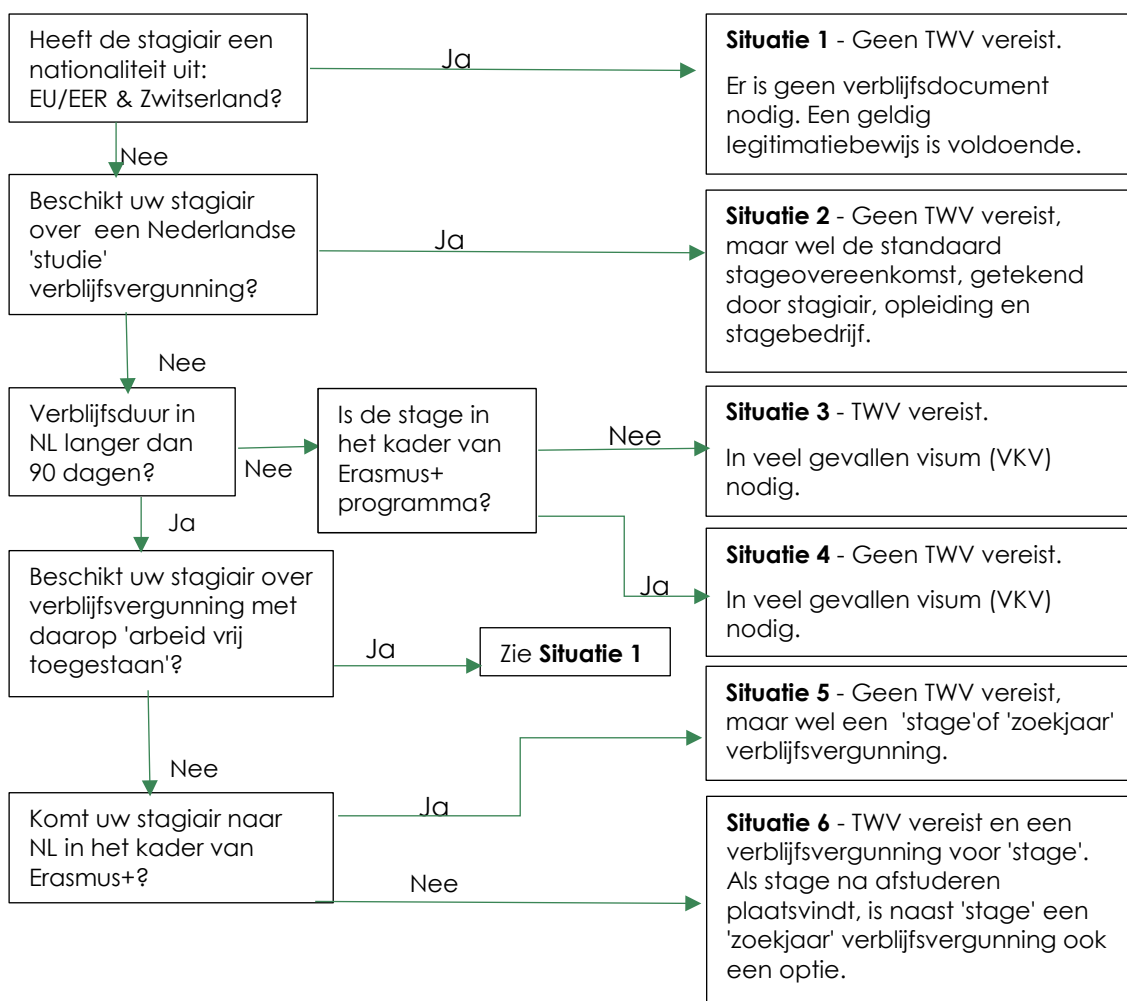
Heeft de stagiair een nationaliteit uit: EU/EER & Zwitserland?

Ja

**Situatie 1** - Geen TWV vereist.

Er is geen verblijfsdocument nodig. Een geldig legitimatiebewijs is voldoende.

Nee

Beschikt uw stagiair over een Nederlandse 'studie' verblijfsvergunning?

Ja

**Situatie 2** - Geen TWV vereist, maar wel de standaard stageovereenkomst, getekend door stagiair, opleiding en stagebedrijf.

Nee

Verblijfsduur in NL langer dan 90 dagen?

Nee

Is de stage in het kader van Erasmus+ programma?

Nee

**Situatie 3** - TWV vereist.

In veel gevallen visum (VKV) nodig.

Ja

**Situatie 4** - Geen TWV vereist.

In veel gevallen visum (VKV) nodig.

Ja

Beschikt uw stagiair over verblijfsvergunning met daarop 'arbeid vrij toegestaan'?

Ja

Zie **Situatie 1**

Nee

**Situatie 5** - Geen TWV vereist, maar wel een 'stage'of 'zoekjaar' verblijfsvergunning.

Komt uw stagiair naar NL in het kader van Erasmus+?

Ja

Nee

**Situatie 6** - TWV vereist en een verblijfsvergunning voor 'stage'. Als stage na afstuderen plaatsvindt, is naast 'stage' een 'zoekjaar' verblijfsvergunning ook een optie.